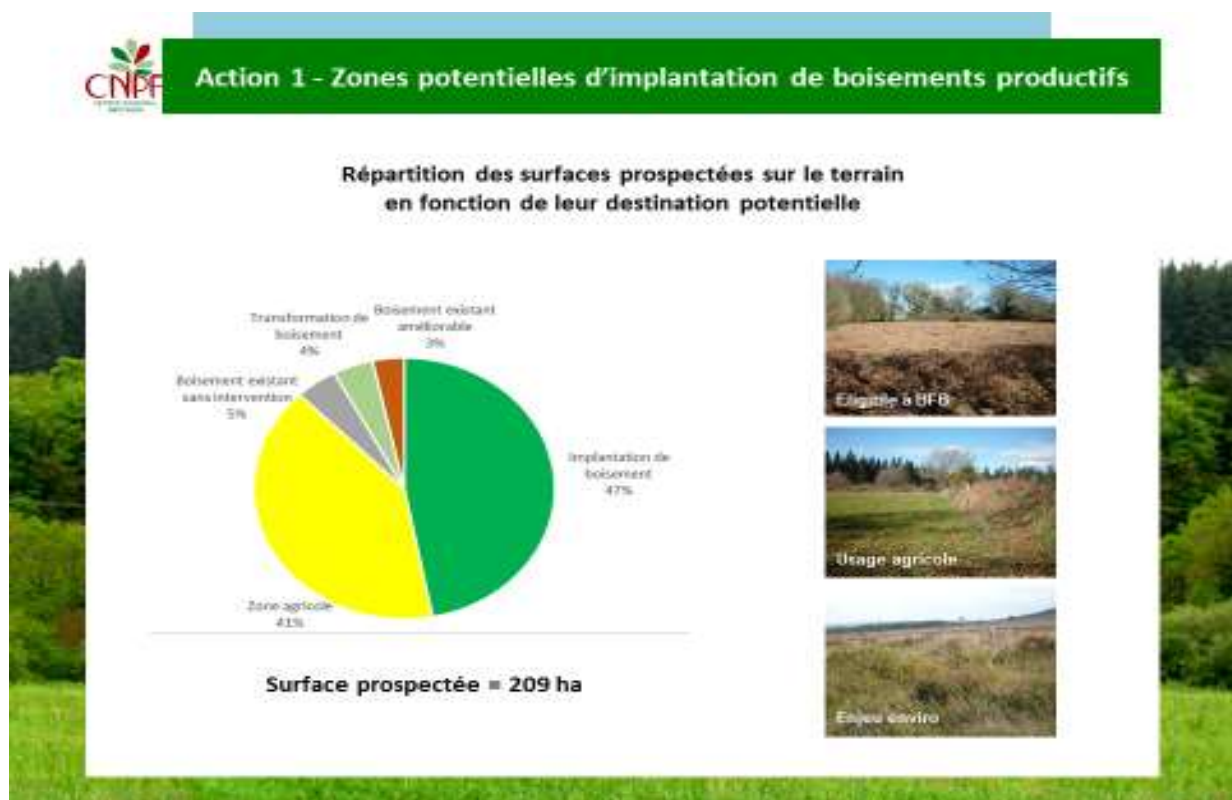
CNPF

Action 1 - Zones potentielles d'implantation de boisements productifs

Répartition des surfaces prospectées sur le terrain en fonction de leur destination potentielle

Transformation de boisement 4%

Boisement existant améliorable 3%

Boisement existant sans intervention 5%

Implantation de boisement 47%

Zone agricole 41%

Surface prospectée = 209 ha

Eligible à BFB

Usage agricole

Enjeu enviro